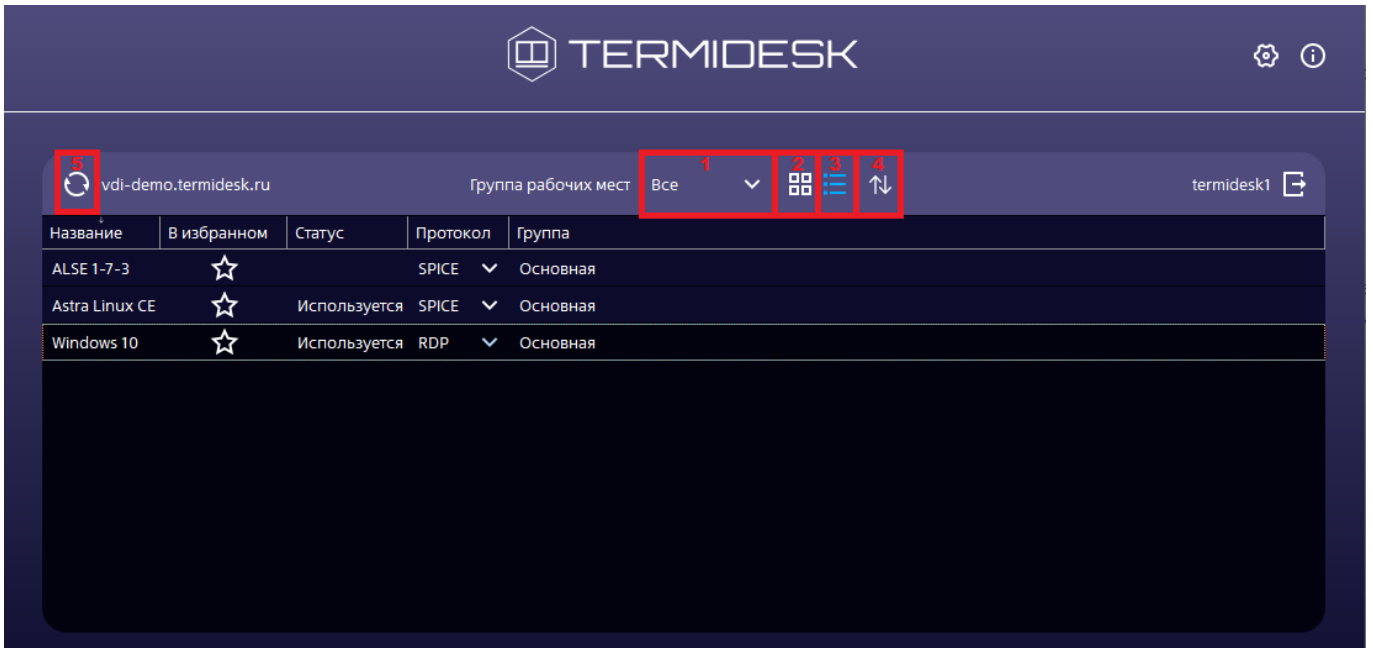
TERMIDESK

5 vdi-demo.termidesk.ru Группа рабочих мест 1 Все 2 3 4 termidesk1

| Название | В избранном | Статус | Протокол | Группа |
|---|---|---|---|---|
| ALSE 1-7-3 | | | SPICE | Основная |
| Astra Linux CE | | Используется | SPICE | Основная |
| Windows 10 | | Используется | RDP | Основная |